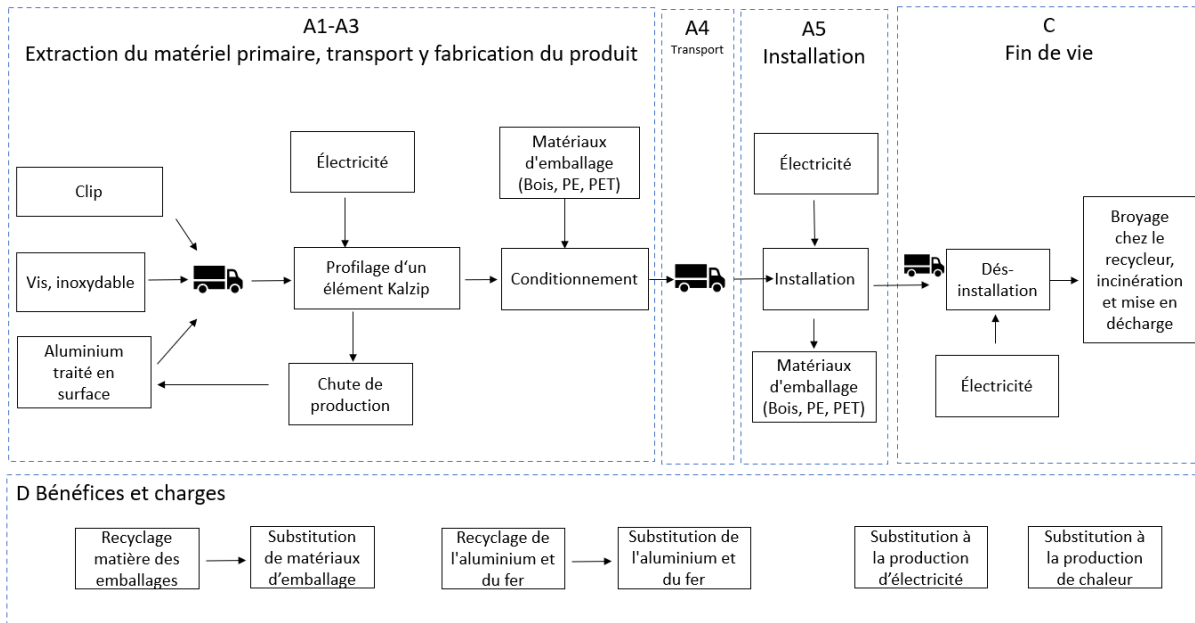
A1-A3
Extraction du matériel primaire, transport y fabrication du produit

A4
Transport

A5
Installation

C
Fin de vie

Clip

Vis, inoxydable

Aluminium traité en surface

Électricité

Profilage d'un élément Kalzip

Chute de production

Matériaux d'emballage (Bois, PE, PET)

Conditionnement

Électricité

Installation

Matériaux d'emballage (Bois, PE, PET)

Dés-installation

Électricité

Broyage chez le recycleur, incinération et mise en décharge

D Bénéfices et charges

Recyclage matière des emballages

Substitution de matériaux d'emballage

Recyclage de l'aluminium et du fer

Substitution de l'aluminium et du fer

Substitution à la production d'électricité

Substitution à la production de chaleur